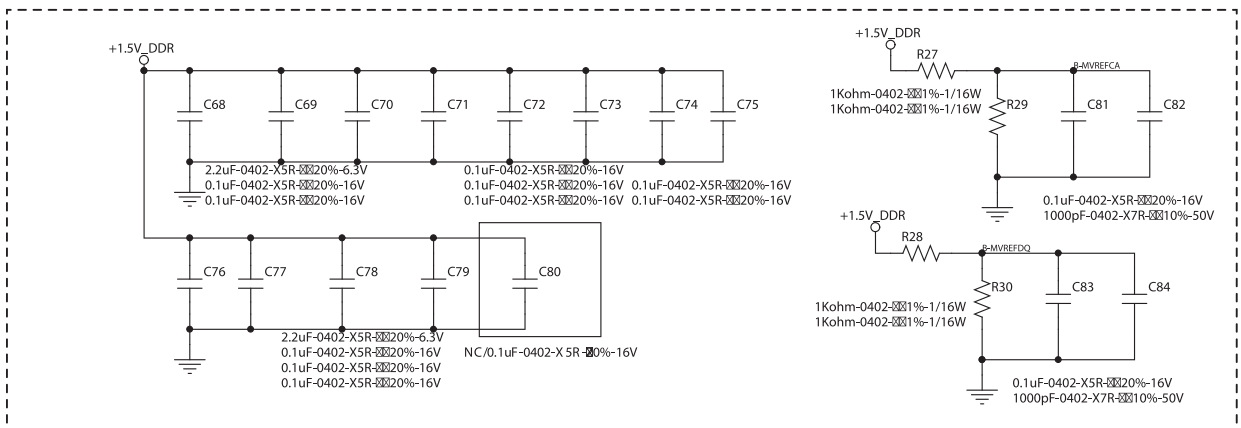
+1.5V_DDR

C68 C69 C70 C71 C72 C73 C74 C75

2.2uF-0402-X5R-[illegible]20%-6.3V
0.1uF-0402-X5R-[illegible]20%-16V
0.1uF-0402-X5R-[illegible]20%-16V

0.1uF-0402-X5R-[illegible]20%-16V
0.1uF-0402-X5R-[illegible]20%-16V
0.1uF-0402-X5R-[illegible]20%-16V

0.1uF-0402-X5R-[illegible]20%-16V
0.1uF-0402-X5R-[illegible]20%-16V

C76 C77 C78 C79 C80

2.2uF-0402-X5R-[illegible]20%-6.3V
0.1uF-0402-X5R-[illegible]20%-16V
0.1uF-0402-X5R-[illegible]20%-16V
0.1uF-0402-X5R-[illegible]20%-16V

NC/0.1uF-0402-X 5R-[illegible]0%-16V

+1.5V_DDR
R27
B-MVREFCA
1Kohm-0402-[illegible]1%-1/16W
1Kohm-0402-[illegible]1%-1/16W
R29
C81 C82
0.1uF-0402-X5R-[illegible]20%-16V
1000pF-0402-X7R-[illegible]10%-50V

+1.5V_DDR
R28
B-MVREFDQ
1Kohm-0402-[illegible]1%-1/16W
1Kohm-0402-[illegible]1%-1/16W
R30
C83 C84
0.1uF-0402-X5R-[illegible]20%-16V
1000pF-0402-X7R-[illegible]10%-50V